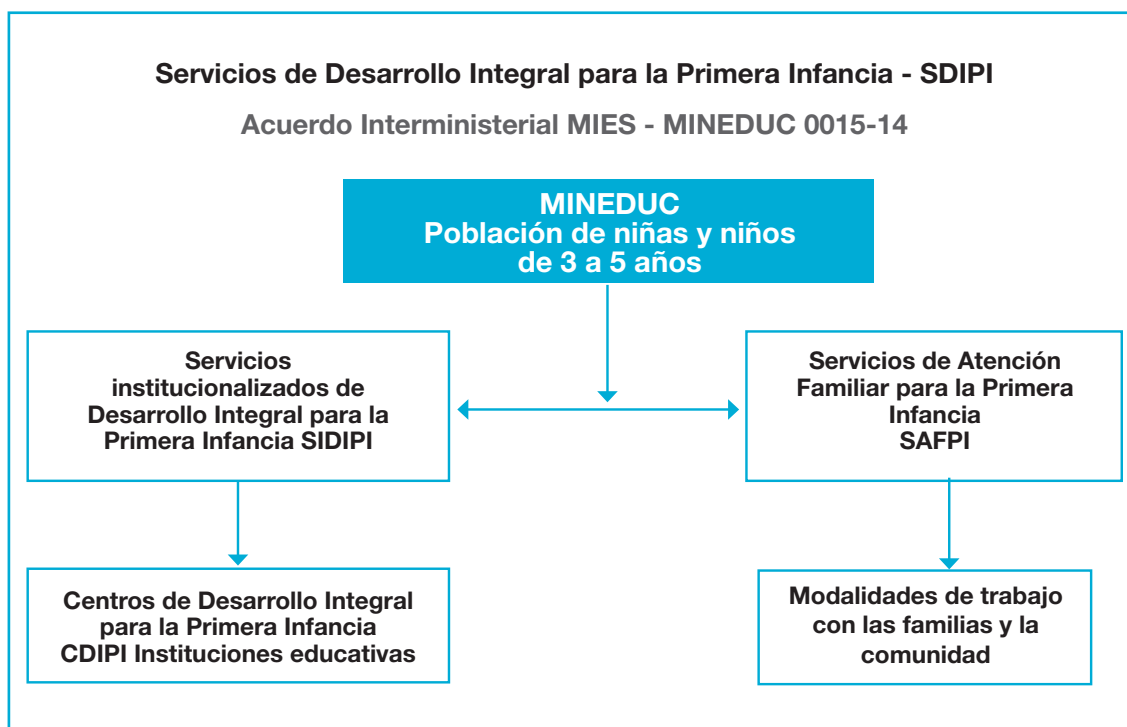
Servicios de Desarrollo Integral para la Primera Infancia - SDIPI

Acuerdo Interministerial MIES - MINEDUC 0015-14

MINEDUC
Población de niñas y niños de 3 a 5 años

Servicios institucionalizados de Desarrollo Integral para la Primera Infancia SIDIPI

Servicios de Atención Familiar para la Primera Infancia SAFPI

Centros de Desarrollo Integral para la Primera Infancia CDIPI Instituciones educativas

Modalidades de trabajo con las familias y la comunidad